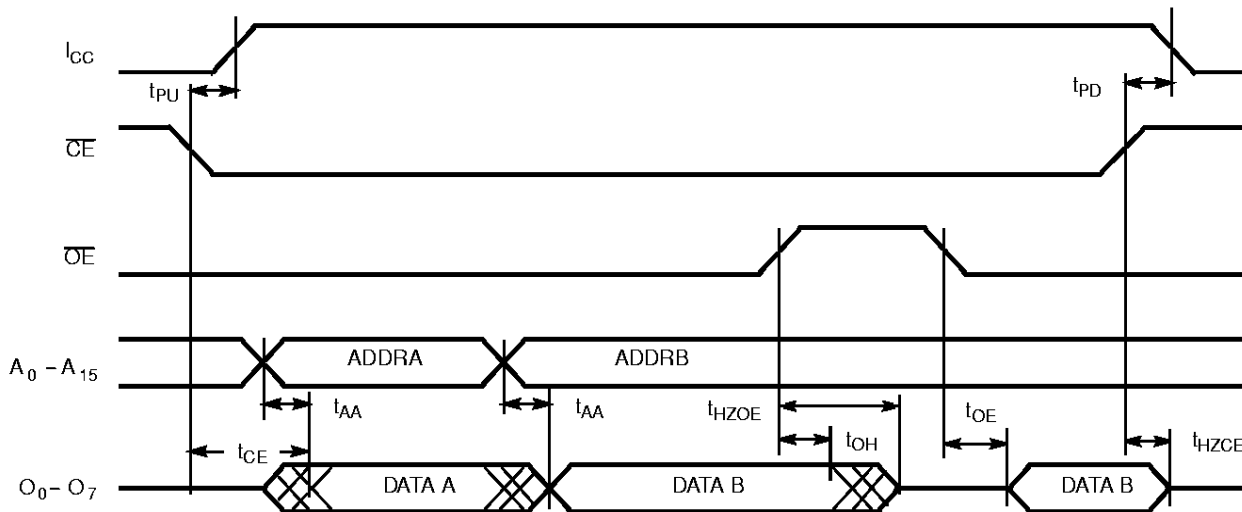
$I_{CC}$

$t_{PU}$

$t_{PD}$

$\overline{CE}$

$\overline{OE}$

$A_0 - A_{15}$

ADDRA

ADDRB

$t_{AA}$

$t_{AA}$

$t_{HZOE}$

$t_{OE}$

$t_{CE}$

$t_{OH}$

$t_{HZCE}$

$O_0 - O_7$

DATA A

DATA B

DATA B